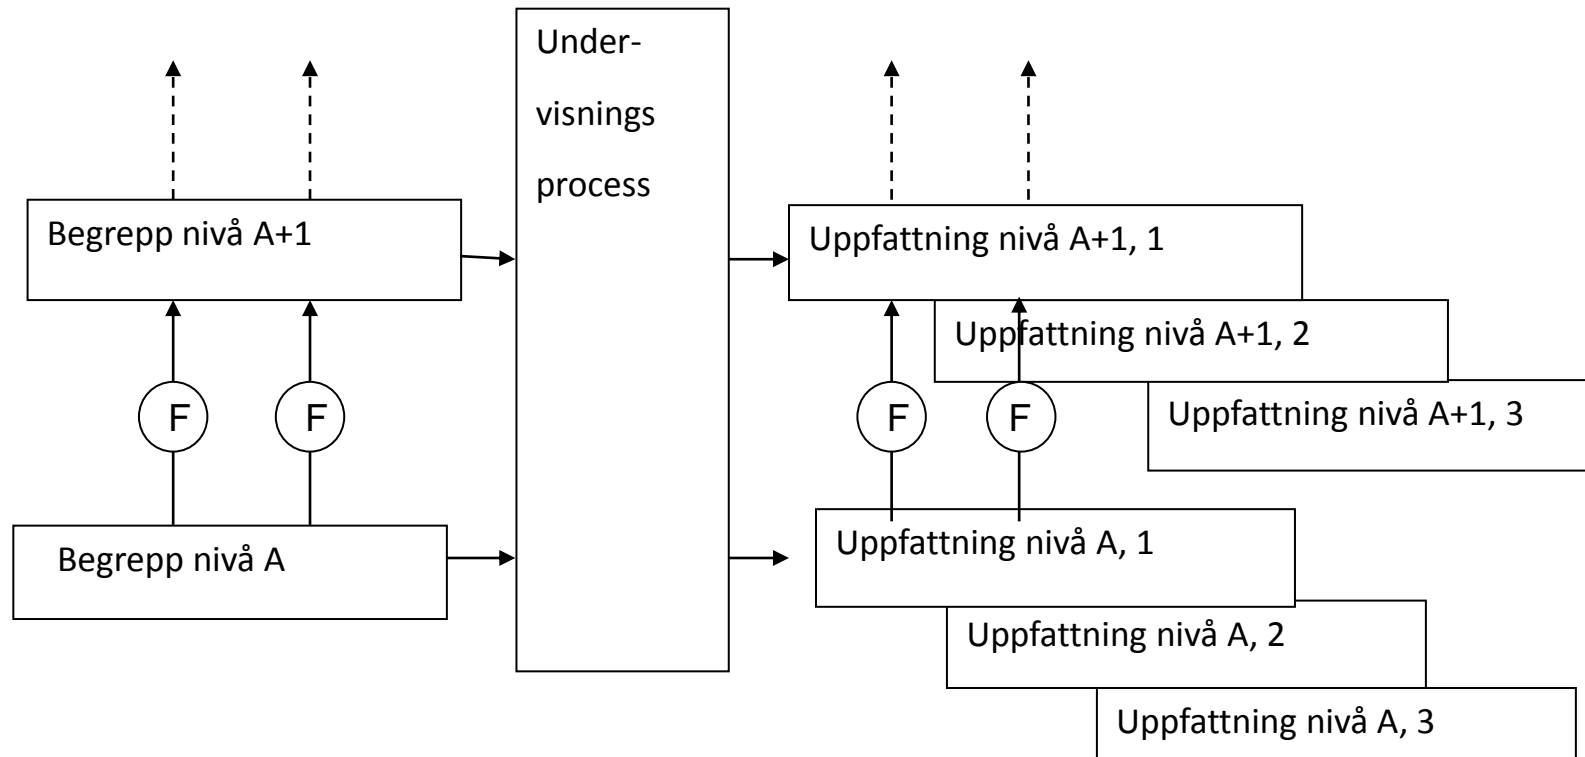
Begrepp nivå A+1

F

F

Begrepp nivå A

Undervisnings process

Uppfattning nivå A+1, 1

Uppfattning nivå A+1, 2

Uppfattning nivå A+1, 3

F

F

Uppfattning nivå A, 1

Uppfattning nivå A, 2

Uppfattning nivå A, 3